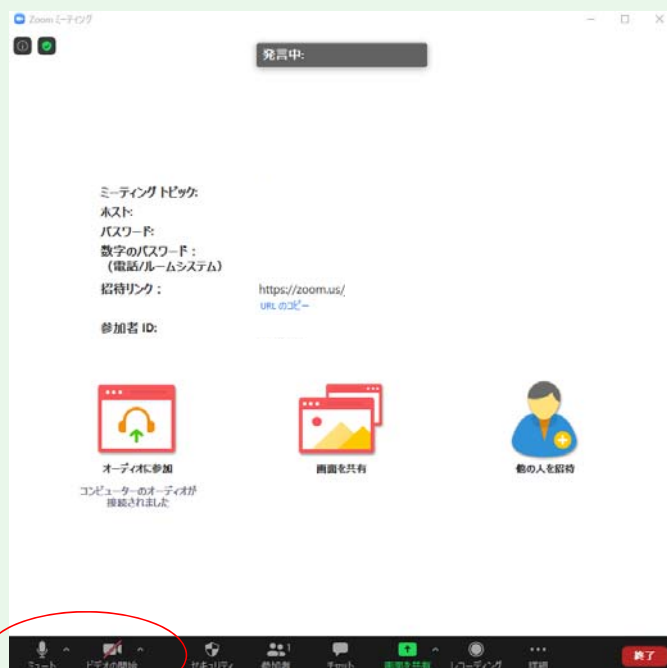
Zoom ミーティング

発言中:

ミーティング トピック:
ホスト:
パスワード:
数字のパスワード:
(電話/ルームシステム)
招待リンク:
https://zoom.us/
URL のコピー
参加者 ID:

オーディオに参加
コンピューターのオーディオが接続されました

画面を共有

他の人を招待

ミュート
ビデオの開始
セキュリティ
参加者 1
チャット
画面を共有
レコーディング
詳細
終了